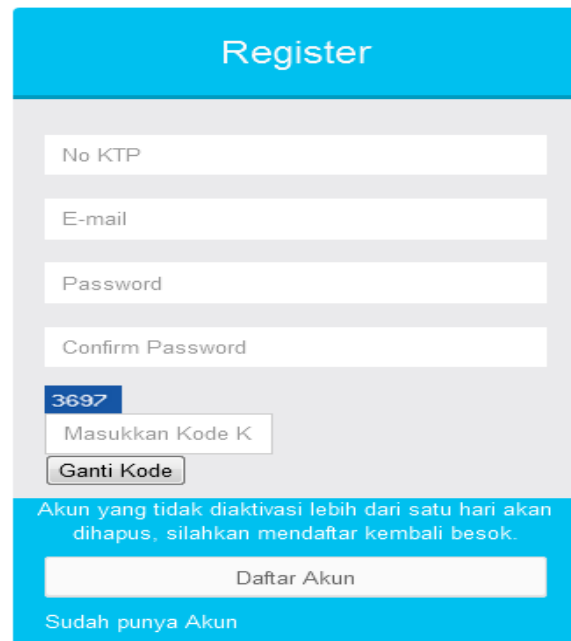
Register

No KTP

E-mail

Password

Confirm Password

3697

Masukkan Kode K

Ganti Kode

Akun yang tidak diaktivasi lebih dari satu hari akan dihapus, silahkan mendaftar kembali besok.

Daftar Akun

Sudah punya Akun